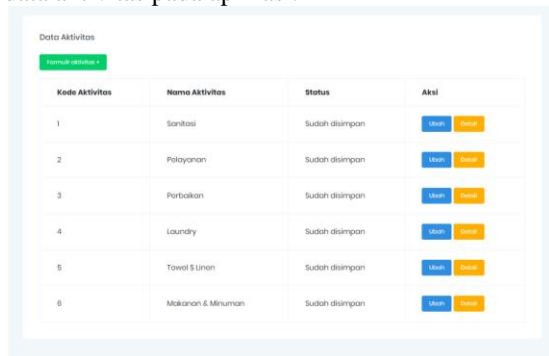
Data Aktivitas

Formulir aktivitas +

| Kode Aktivitas | Nama Aktivitas | Status | Aksi |
|---|---|---|---|
| 1 | Sanitasi | Sudah disimpan | Ubah Detail |
| 2 | Pelayanan | Sudah disimpan | Ubah Detail |
| 3 | Perbaikan | Sudah disimpan | Ubah Detail |
| 4 | Laundry | Sudah disimpan | Ubah Detail |
| 5 | Towel $ Linen | Sudah disimpan | Ubah Detail |
| 6 | Makanan & Minuman | Sudah disimpan | Ubah Detail |